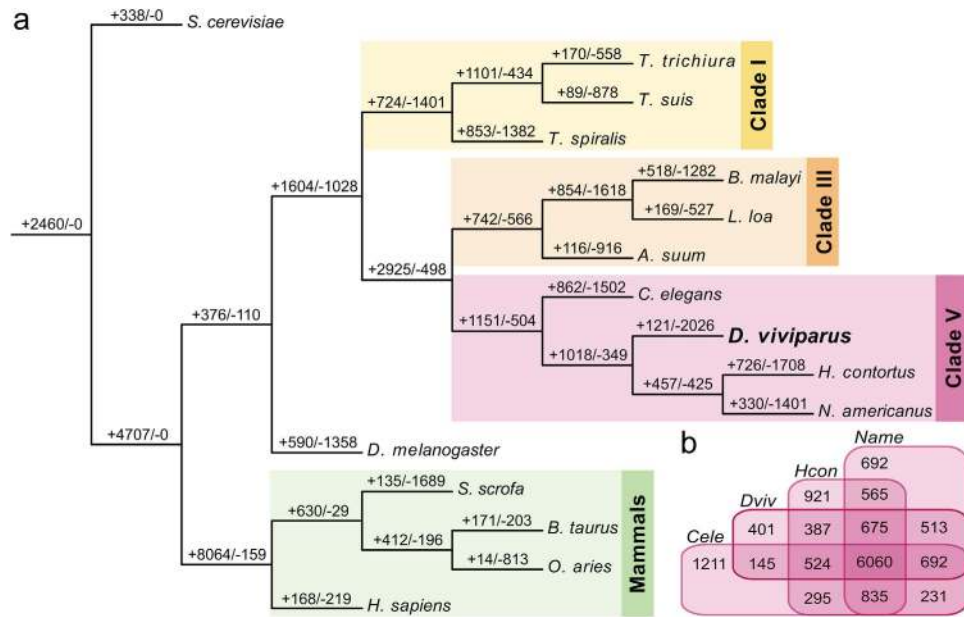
a

+338/-0 S. cerevisiae
+2460/-0
+170/-558 T. trichiura
+1101/-434
+89/-878 T. suis
+724/-1401
+853/-1382 T. spiralis
Clade I
+1604/-1028
+518/-1282 B. malayi
+854/-1618
+169/-527 L. loa
+742/-566
+116/-916 A. suum
Clade III
+2925/-498
+862/-1502 C. elegans
+1151/-504
+121/-2026 D. viviparus
+1018/-349
+726/-1708 H. contortus
+457/-425
+330/-1401 N. americanus
Clade V
+376/-110
+4707/-0
+590/-1358 D. melanogaster
+135/-1689 S. scrofa
+630/-29
+171/-203 B. taurus
+412/-196
+14/-813 O. aries
+8064/-159
+168/-219 H. sapiens
Mammals

b

Name
Hcon
Dviv
Cele
692
921
565
401
387
675
513
1211
145
524
6060
692
295
835
231